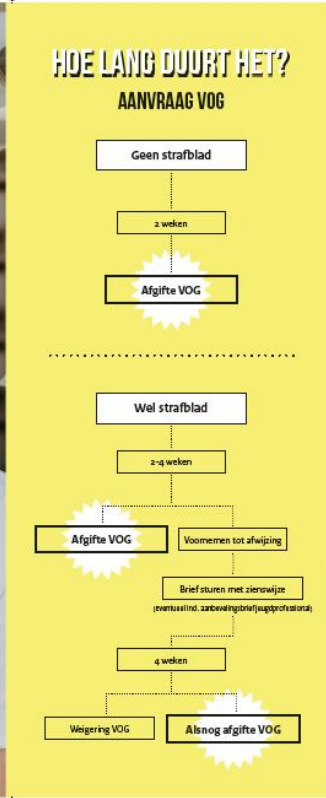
HOE LANG DUURT HET?
AANVRAAG VOG

Geen strafblad

2 weken

Afgifte VOG

Wel strafblad

2-4 weken

Afgifte VOG

Voornemen tot afwijzing

Brief sturen met zienswijze
(eventueel incl. aanbevelingsbrief jeugdprofessional)

4 weken

Weigering VOG

Alsnog afgifte VOG